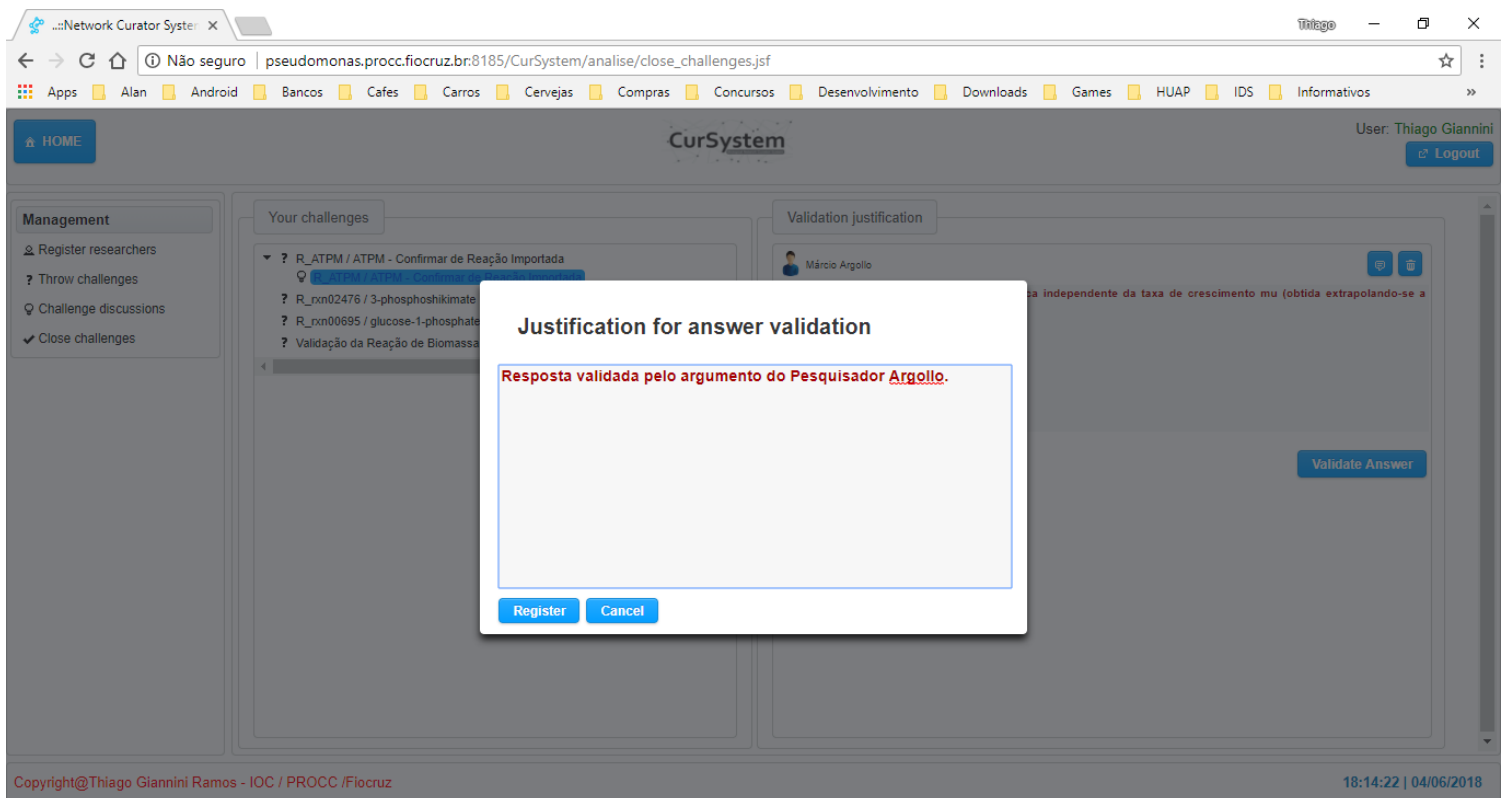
..::Network Curator Syster ×

Thiago

Não seguro | pseudomonas.procc.fiocruz.br:8185/CurSystem/analise/close_challenges.jsf

Apps Alan Android Bancos Cafes Carros Cervejas Compras Concursos Desenvolvimento Downloads Games HUAP IDS Informativos »

HOME

CurSystem

User: Thiago Giannini

Logout

Management

Register researchers

Throw challenges

Challenge discussions

Close challenges

Your challenges

? R_ATPM / ATPM - Confirmar de Reação Importada

R_ATPM / ATPM - Confirmar de Reação Importada

? R_rxn02476 / 3-phosphoshikimate

? R_rxn00695 / glucose-1-phosphate

? Validação da Reação de Biomassa

Validation justification

Márcio Argollo

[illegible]a independente da taxa de crescimento mu (obtida extrapolando-se a

Validate Answer

Justification for answer validation

Resposta validada pelo argumento do Pesquisador Argollo.

Register Cancel

Copyright@Thiago Giannini Ramos - IOC / PROCC /Fiocruz

18:14:22 | 04/06/2018